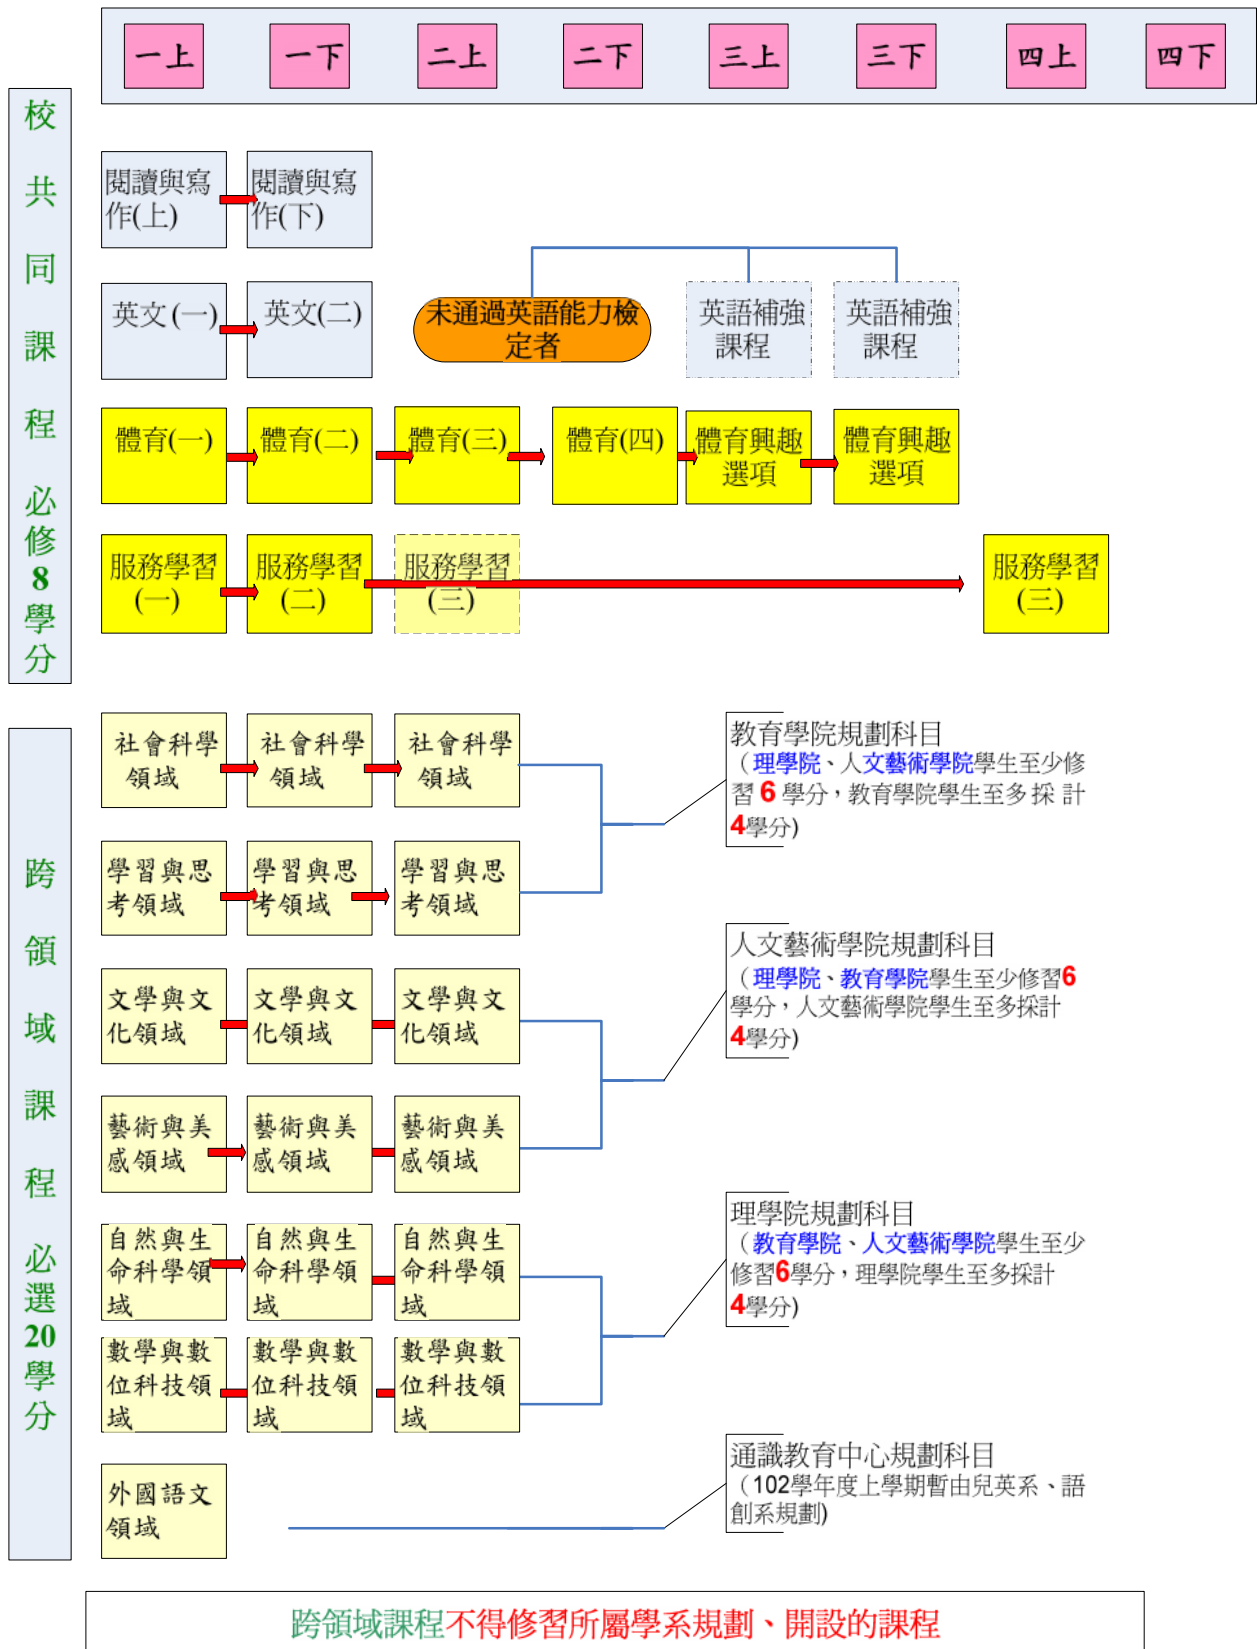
一上 一下 二上 二下 三上 三下 四上 四下

校共同課程必修8學分

閱讀與寫作(上)
閱讀與寫作(下)

英文(一)
英文(二)
未通過英語能力檢定者
英語補強課程
英語補強課程

體育(一)
體育(二)
體育(三)
體育(四)
體育興趣選項
體育興趣選項

服務學習(一)
服務學習(二)
服務學習(三)
服務學習(三)

跨領域課程必選20學分

社會科學領域
社會科學領域
社會科學領域

學習與思考領域
學習與思考領域
學習與思考領域

文學與文化領域
文學與文化領域
文學與文化領域

藝術與美感領域
藝術與美感領域
藝術與美感領域

自然與生命科學領域
自然與生命科學領域
自然與生命科學領域

數學與數位科技領域
數學與數位科技領域
數學與數位科技領域

外國語文領域

教育學院規劃科目
（理學院、人文藝術學院學生至少修習 6 學分，教育學院學生至多採計 4學分)

人文藝術學院規劃科目
（理學院、教育學院學生至少修習6學分，人文藝術學院學生至多採計 4學分)

理學院規劃科目
（教育學院、人文藝術學院學生至少修習6學分，理學院學生至多採計 4學分)

通識教育中心規劃科目
（102學年度上學期暫由兒英系、語創系規劃)

跨領域課程不得修習所屬學系規劃、開設的課程